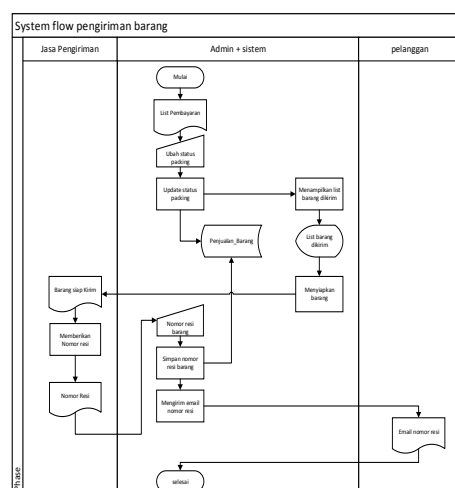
System flow pengiriman barang

Jasa Pengiriman

Admin + sistem

pelanggan

Mulai

List Pembayaran

Ubah status packing

Update status packing

Menampilkan list barang dikirim

Penjualan_Barang

List barang dikirim

Menyiapkan barang

Barang siap Kirim

Memberikan Nomor resi

Nomor resi barang

Simpan nomor resi barang

Nomor Resi

Mengirim email nomor resi

Email nomor resi

selesai

Phase